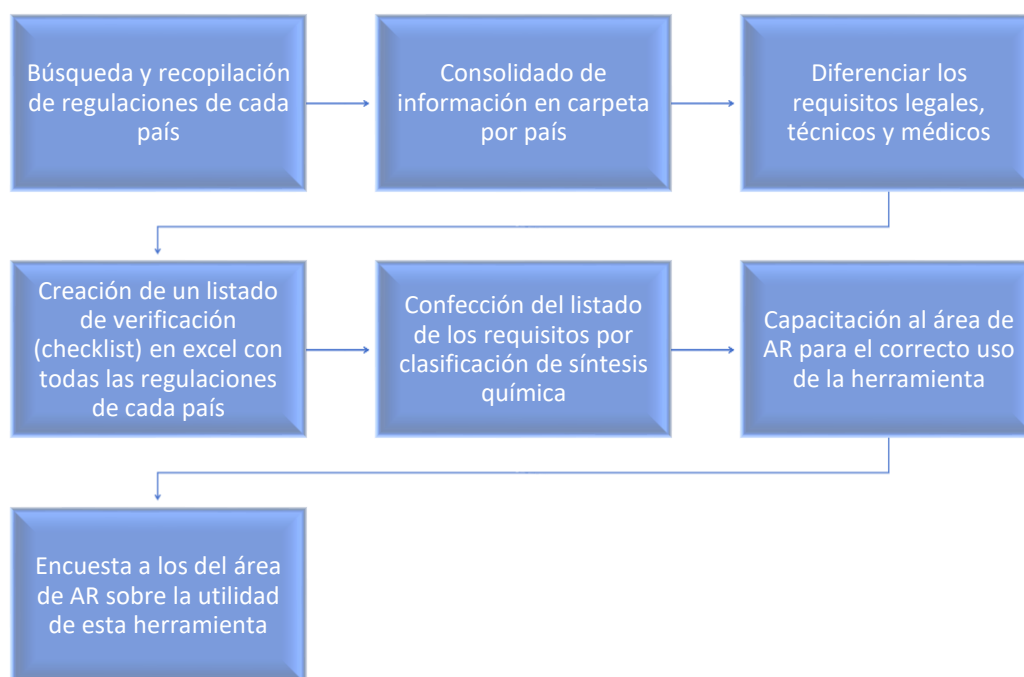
Búsqueda y recopilación de regulaciones de cada país

Consolidado de información en carpeta por país

Diferenciar los requisitos legales, técnicos y médicos

Creación de un listado de verificación (checklist) en excel con todas las regulaciones de cada país

Confección del listado de los requisitos por clasificación de síntesis química

Capacitación al área de AR para el correcto uso de la herramienta

Encuesta a los del área de AR sobre la utilidad de esta herramienta